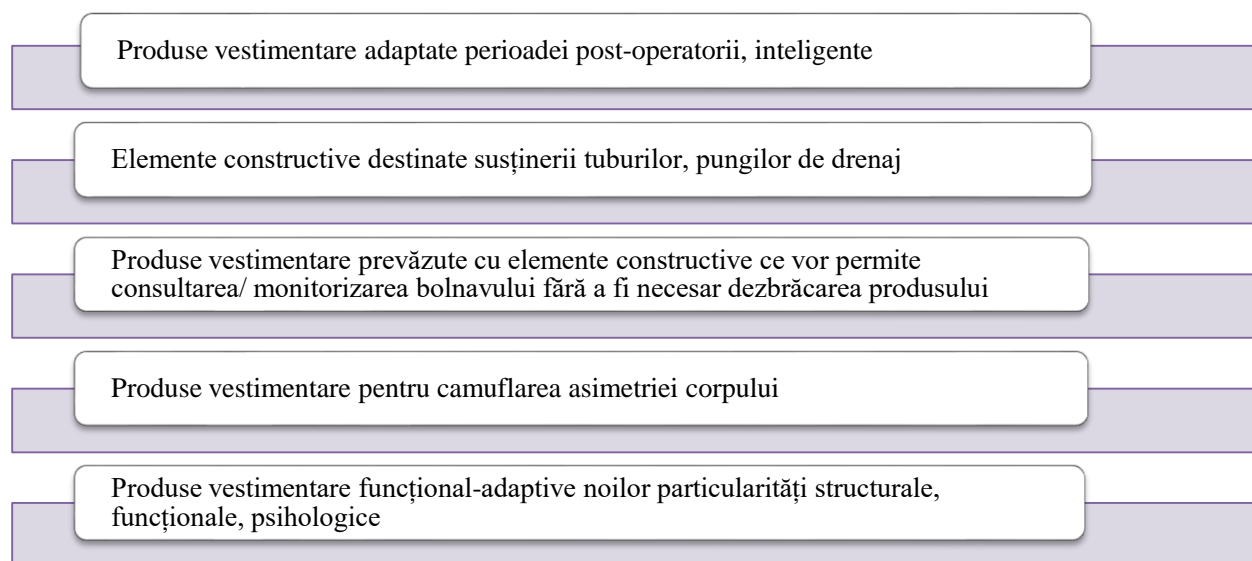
Produse vestimentare adaptate perioadei post-operatorii, inteligente

Elemente constructive destinate susținerii tuburilor, pungilor de drenaj

Produse vestimentare prevăzute cu elemente constructive ce vor permite consultarea/ monitorizarea bolnavului fără a fi necesar dezbrăcarea produsului

Produse vestimentare pentru camuflarea asimetriei corpului

Produse vestimentare funcțional-adaptive noilor particularități structurale, funcționale, psihologice